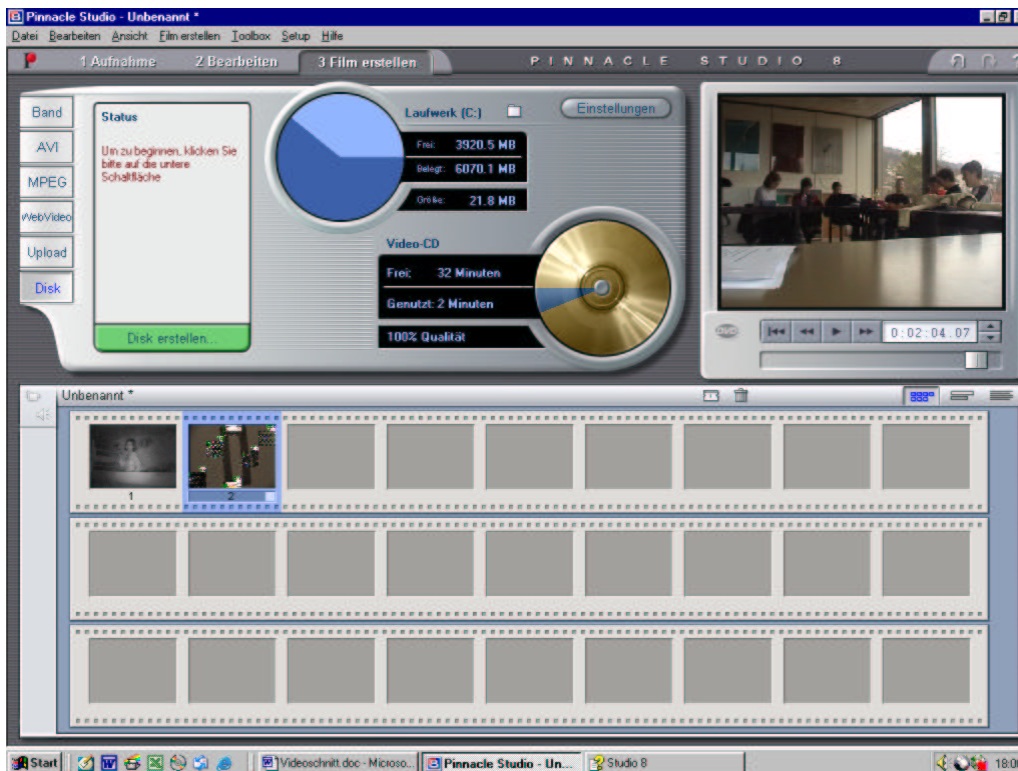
Pinnacle Studio - Unbenannt *

Datei Bearbeiten Ansicht Film erstellen Toolbox Setup Hilfe

1 Aufnahme 2 Bearbeiten 3 Film erstellen

PINNACLE STUDIO 8

Band
AVI
MPEG
WebVideo
Upload
Disk

Status

Um zu beginnen, klicken Sie bitte auf die untere Schaltfläche

Disk erstellen...

Laufwerk (C:)

Einstellungen

Frei: 3920.5 MB
Belegt: 6070.1 MB
Größe: 21.8 MB

Video-CD

Frei: 32 Minuten
Genutzt: 2 Minuten
100% Qualität

0:02:04.07

Unbenannt *

1
2

Start
Videoschnitt.doc - Microso...
Pinnacle Studio - Un...
Studio 8
18:0